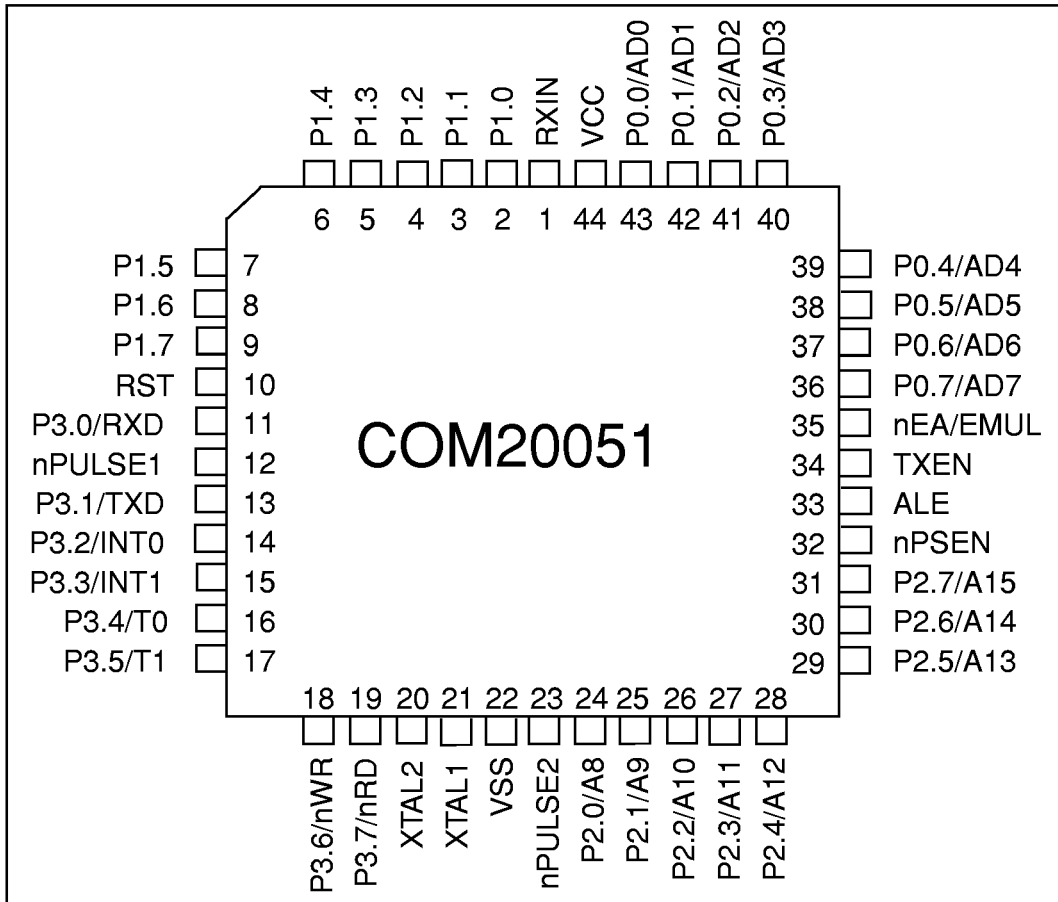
P1.4 P1.3 P1.2 P1.1 P1.0 RXIN VCC P0.0/AD0 P0.1/AD1 P0.2/AD2 P0.3/AD3

6 5 4 3 2 1 44 43 42 41 40

P1.5 7
P1.6 8
P1.7 9
RST 10
P3.0/RXD 11
nPULSE1 12
P3.1/TXD 13
P3.2/INT0 14
P3.3/INT1 15
P3.4/T0 16
P3.5/T1 17

COM20051

39 P0.4/AD4
38 P0.5/AD5
37 P0.6/AD6
36 P0.7/AD7
35 nEA/EMUL
34 TXEN
33 ALE
32 nPSEN
31 P2.7/A15
30 P2.6/A14
29 P2.5/A13

18 19 20 21 22 23 24 25 26 27 28

P3.6/nWR P3.7/nRD XTAL2 XTAL1 VSS nPULSE2 P2.0/A8 P2.1/A9 P2.2/A10 P2.3/A11 P2.4/A12